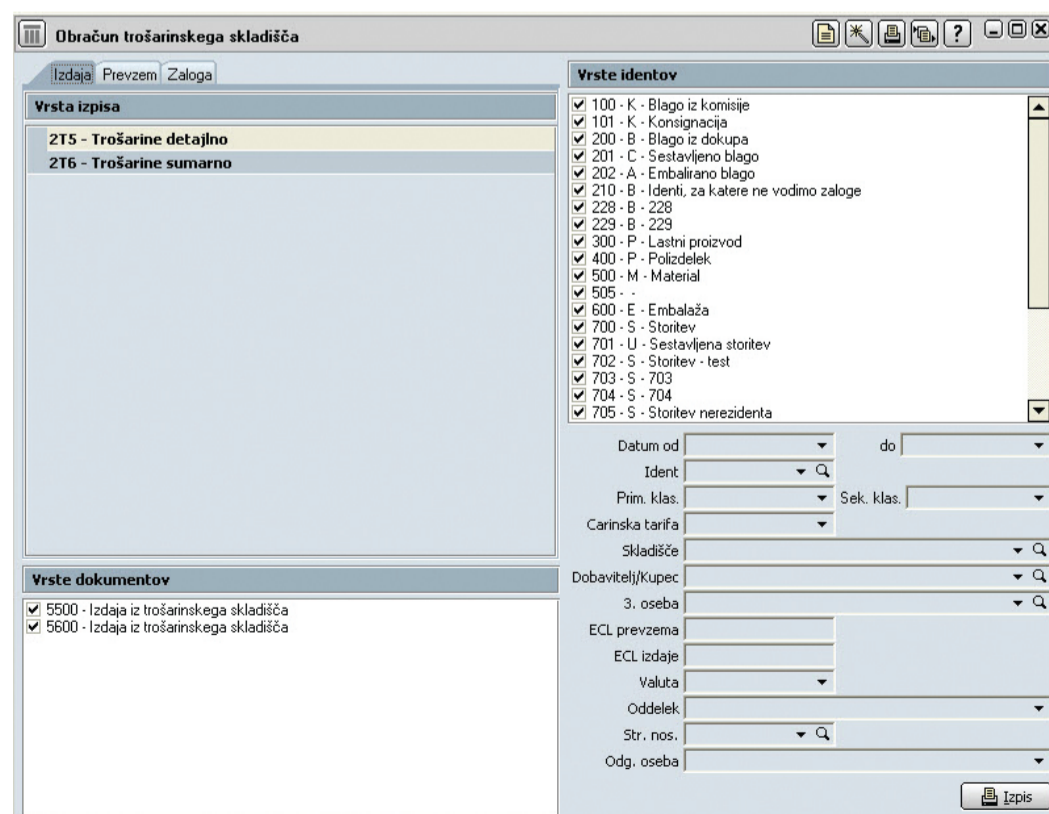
Obračun trošarinskega skladišča

?

Izdaja Prevzem Zaloga

Vrsta izpisa

2T5 - Trošarine detajlno
2T6 - Trošarine sumarno

Vrste dokumentov

5500 - Izdaja iz trošarinskega skladišča
5600 - Izdaja iz trošarinskega skladišča

Vrste identov

100 - K - Blago iz komisije
101 - K - Konsignacija
200 - B - Blago iz dokupa
201 - C - Sestavljeno blago
202 - A - Embalirano blago
210 - B - Identi, za katere ne vodimo zaloge
228 - B - 228
229 - B - 229
300 - P - Lastni proizvod
400 - P - Polizdelek
500 - M - Material
505 - -
600 - E - Embalaža
700 - S - Storitev
701 - U - Sestavljena storitev
702 - S - Storitev - test
703 - S - 703
704 - S - 704
705 - S - Storitev nerezidenta

Datum od
do
Ident
Prim. klas.
Sek. klas.
Carinska tarifa
Skladišče
Dobavitelj/Kupec
3. oseba
ECL prevzema
ECL izdaje
Valuta
Oddelek
Str. nos.
Odg. oseba

Izpis